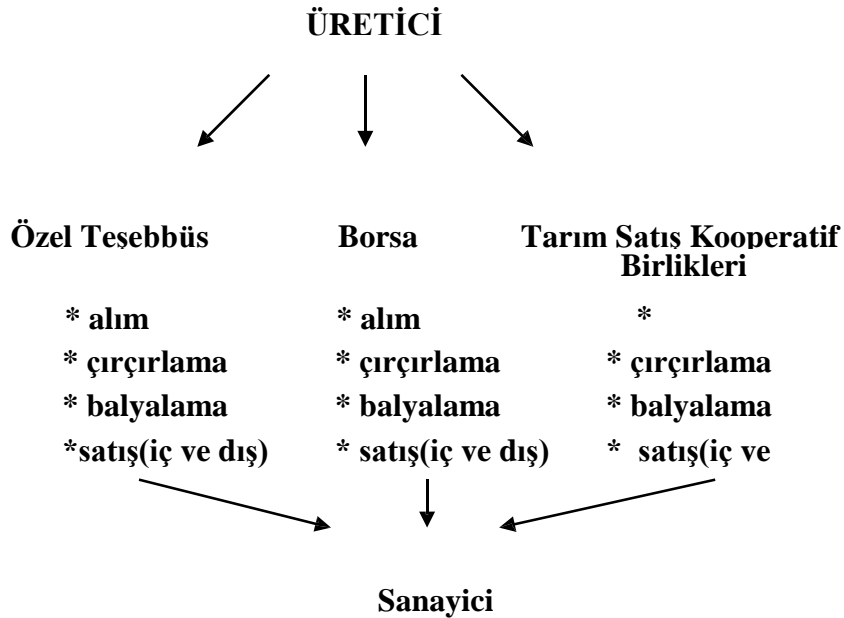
ÜRETİCİ

Özel Teşebbüs
* alım
* çırçırlama
* balyalama
*satış(iç ve dış)

Borsa
* alım
* çırçırlama
* balyalama
* satış(iç ve dış)

Tarım Satış Kooperatif Birlikleri
*
* çırçırlama
* balyalama
* satış(iç ve

Sanayici